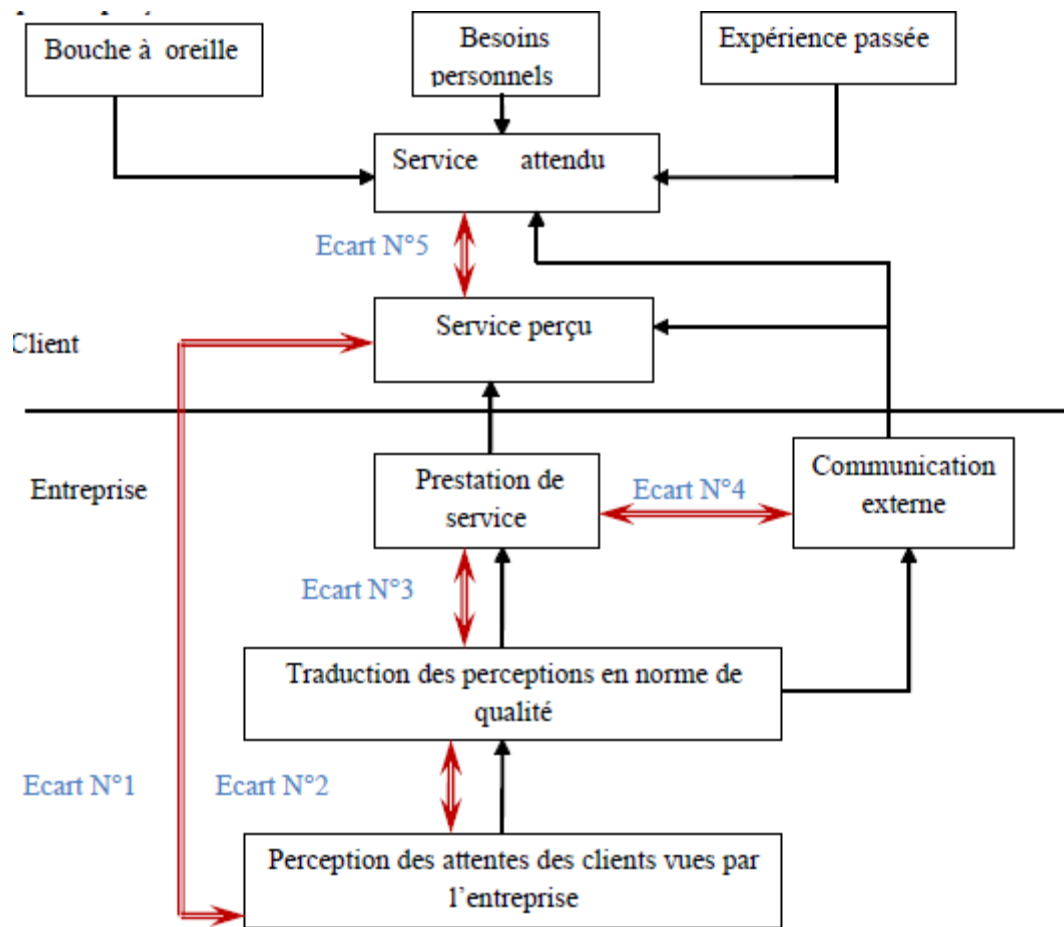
Bouche à oreille

Besoins personnels

Expérience passée

Service attendu

Ecart N°5

Service perçu

Client

Entreprise

Prestation de service

Ecart N°4

Communication externe

Ecart N°3

Traduction des perceptions en norme de qualité

Ecart N°1

Ecart N°2

Perception des attentes des clients vues par l'entreprise